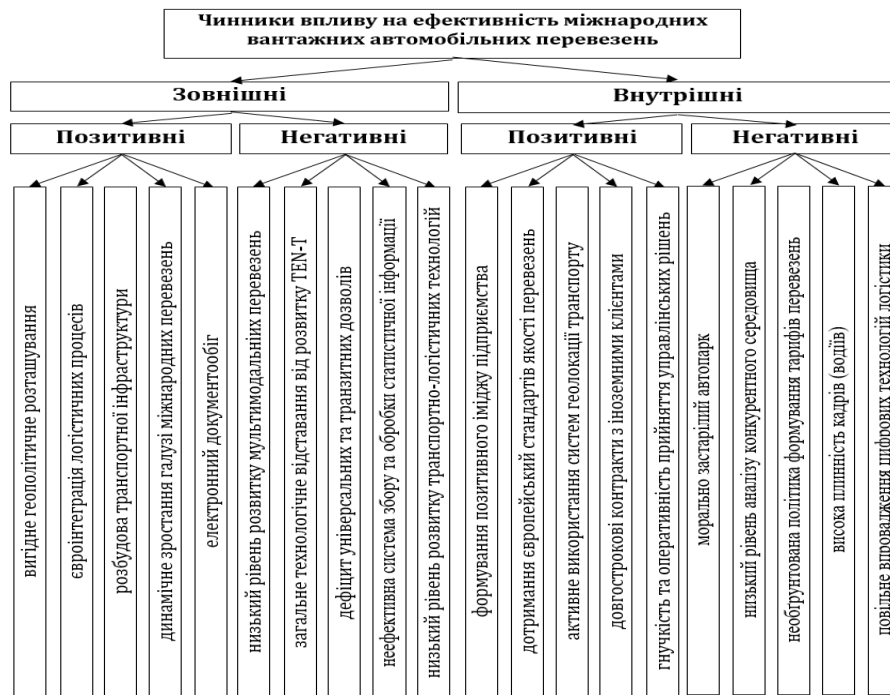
Чинники впливу на ефективність міжнародних вантажних автомобільних перевезень

Зовнішні

Внутрішні

Позитивні

Негативні

Позитивні

Негативні

вигідне геополітичне розташування

євроінтеграція логістичних процесів

розбудова транспортної інфраструктури

динамічне зростання галузі міжнародних перевезень

електронний документообіг

низький рівень розвитку мультимодальних перевезень

загальне технологічне відставання від розвитку TEN-T

дефіцит універсальних та транзитних дозволів

неефективна система збору та обробки статистичної інформації

низький рівень розвитку транспортно-логістичних технологій

формування позитивного іміджу підприємства

дотримання європейських стандартів якості перевезень

активне використання систем геолокації транспорту

довгострокові контракти з іноземними клієнтами

гнучкість та оперативність прийняття управлінських рішень

морально застарілий автопарк

низький рівень аналізу конкурентного середовища

необґрунтована політика формування тарифів перевезень

висока плинність кадрів (водіїв)

повільне впровадження цифрових технологій логістики